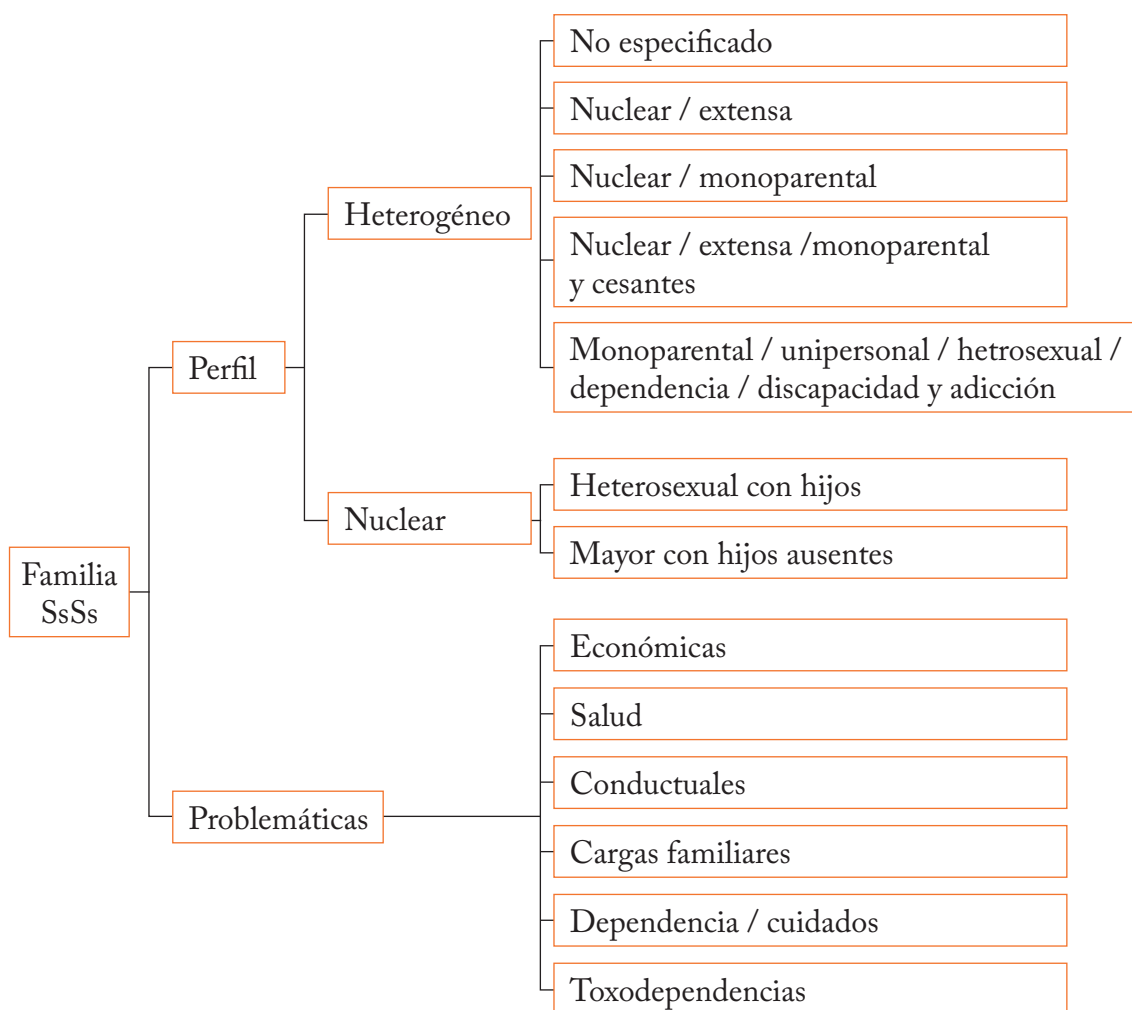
Familia SsSs

Perfil

Heterogéneo

No especificado

Nuclear / extensa

Nuclear / monoparental

Nuclear / extensa /monoparental y cesantes

Monoparental / unipersonal / hetrosexual / dependencia / discapacidad y adicción

Nuclear

Heterosexual con hijos

Mayor con hijos ausentes

Problemáticas

Económicas

Salud

Conductuales

Cargas familiares

Dependencia / cuidados

Toxodependencias